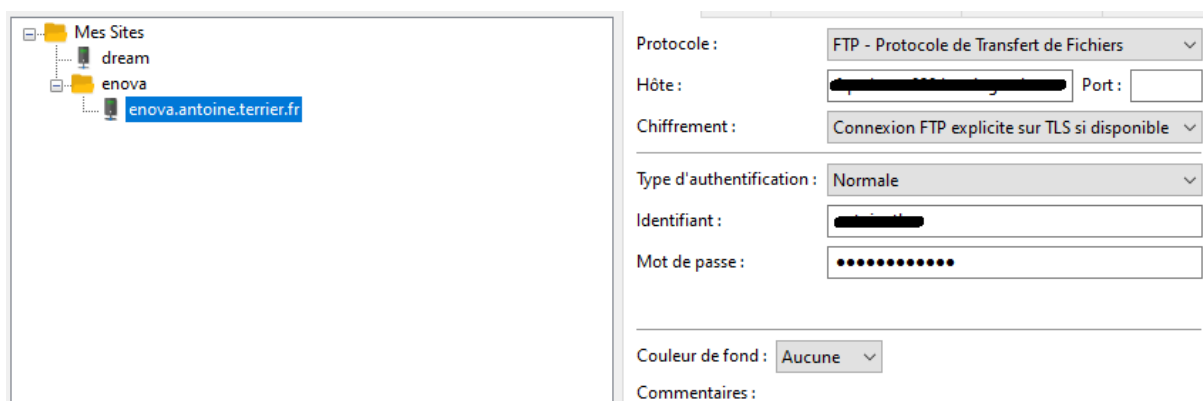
Mes Sites
dream
enova
enova.antoine.terrier.fr

Protocole : FTP - Protocole de Transfert de Fichiers
Hôte : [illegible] Port :
Chiffrement : Connexion FTP explicite sur TLS si disponible
Type d'authentification : Normale
Identifiant : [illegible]
Mot de passe : ••••••••••••
Couleur de fond : Aucune
Commentaires :